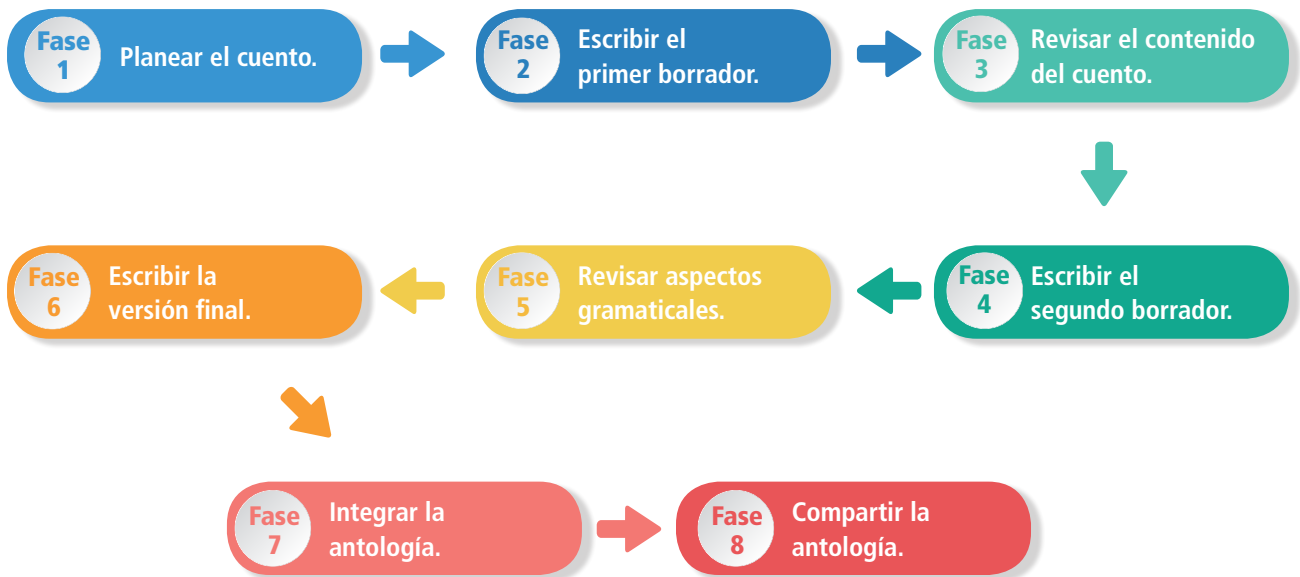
Fase 1 Planear el cuento.

Fase 2 Escribir el primer borrador.

Fase 3 Revisar el contenido del cuento.

Fase 4 Escribir el segundo borrador.

Fase 5 Revisar aspectos gramaticales.

Fase 6 Escribir la versión final.

Fase 7 Integrar la antología.

Fase 8 Compartir la antología.